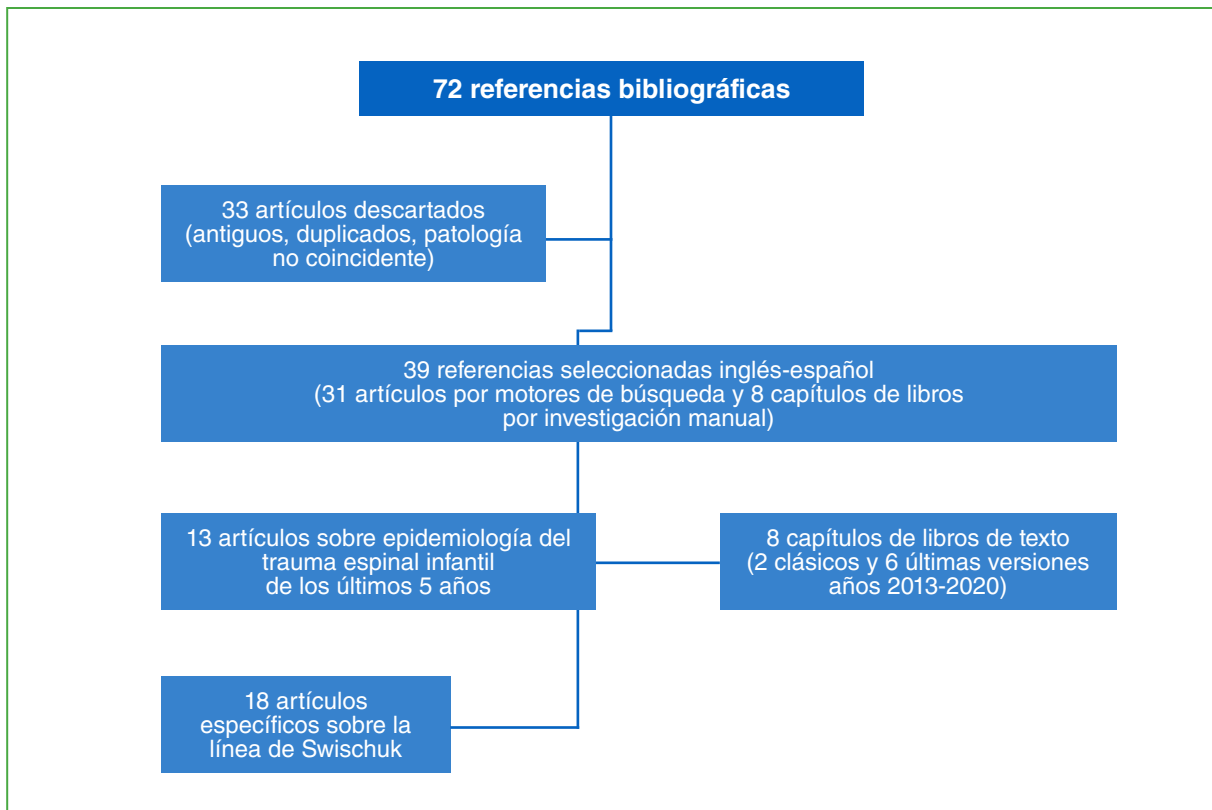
72 referencias bibliográficas

33 artículos descartados (antiguos, duplicados, patología no coincidente)

39 referencias seleccionadas inglés-español (31 artículos por motores de búsqueda y 8 capítulos de libros por investigación manual)

13 artículos sobre epidemiología del trauma espinal infantil de los últimos 5 años

8 capítulos de libros de texto (2 clásicos y 6 últimas versiones años 2013-2020)

18 artículos específicos sobre la línea de Swischuk